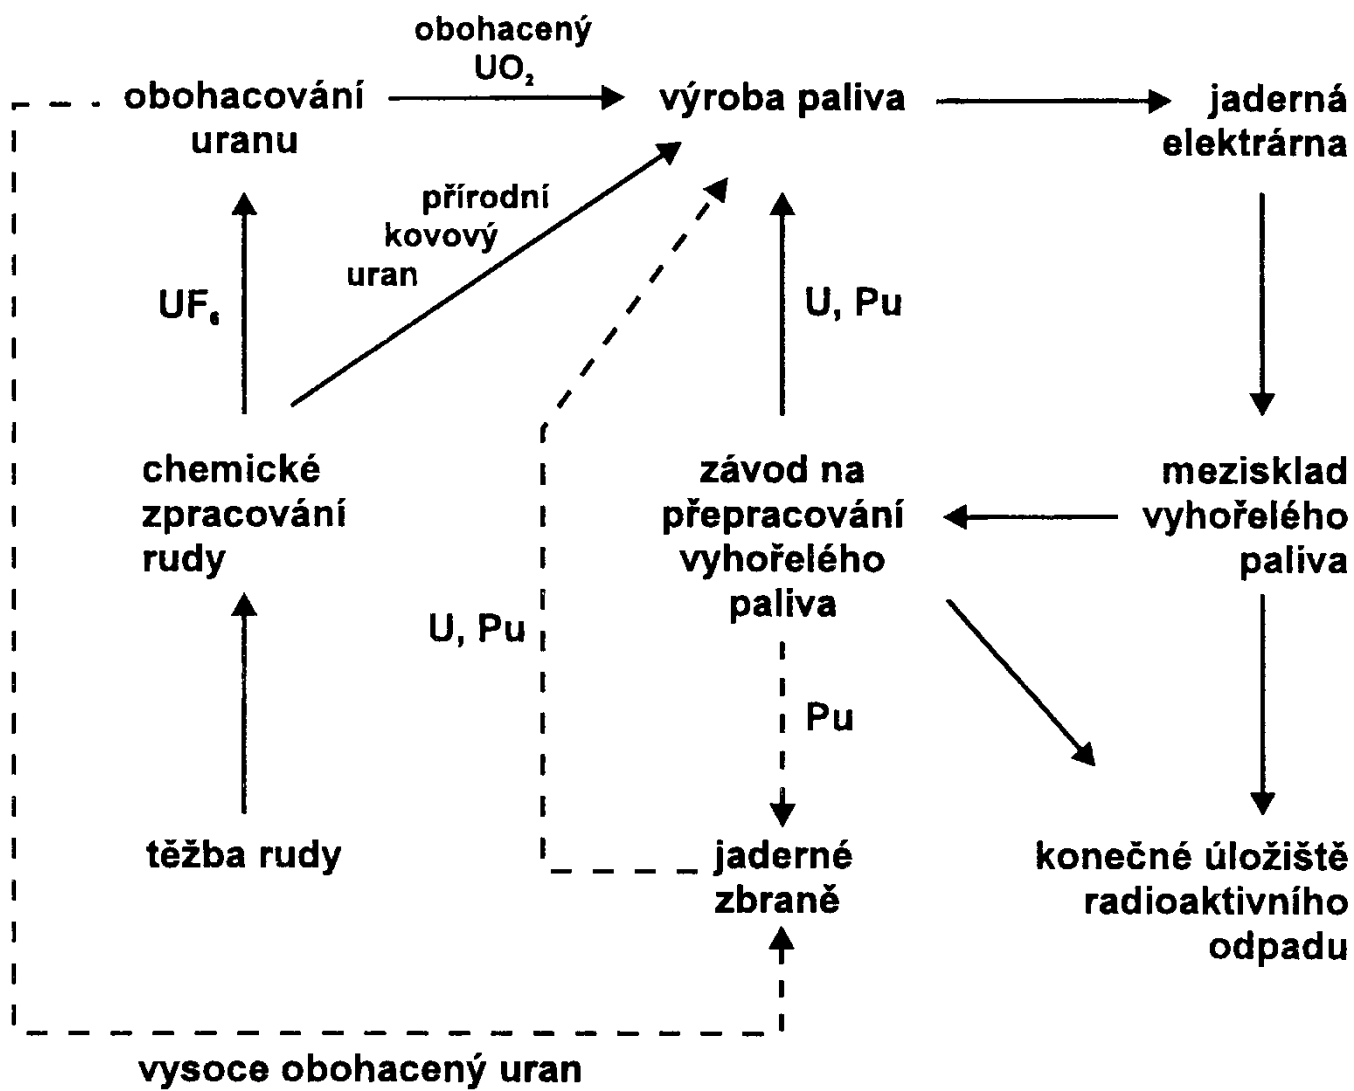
obohacený $UO_2$

obohacování uranu

výroba paliva

jaderná elektrárna

přírodní kovový uran

$UF_6$

U, Pu

chemické zpracování rudy

závod na přepracování vyhořelého paliva

mezisklad vyhořelého paliva

U, Pu

Pu

těžba rudy

jaderné zbraně

konečné úložiště radioaktivního odpadu

vysoce obohacený uran